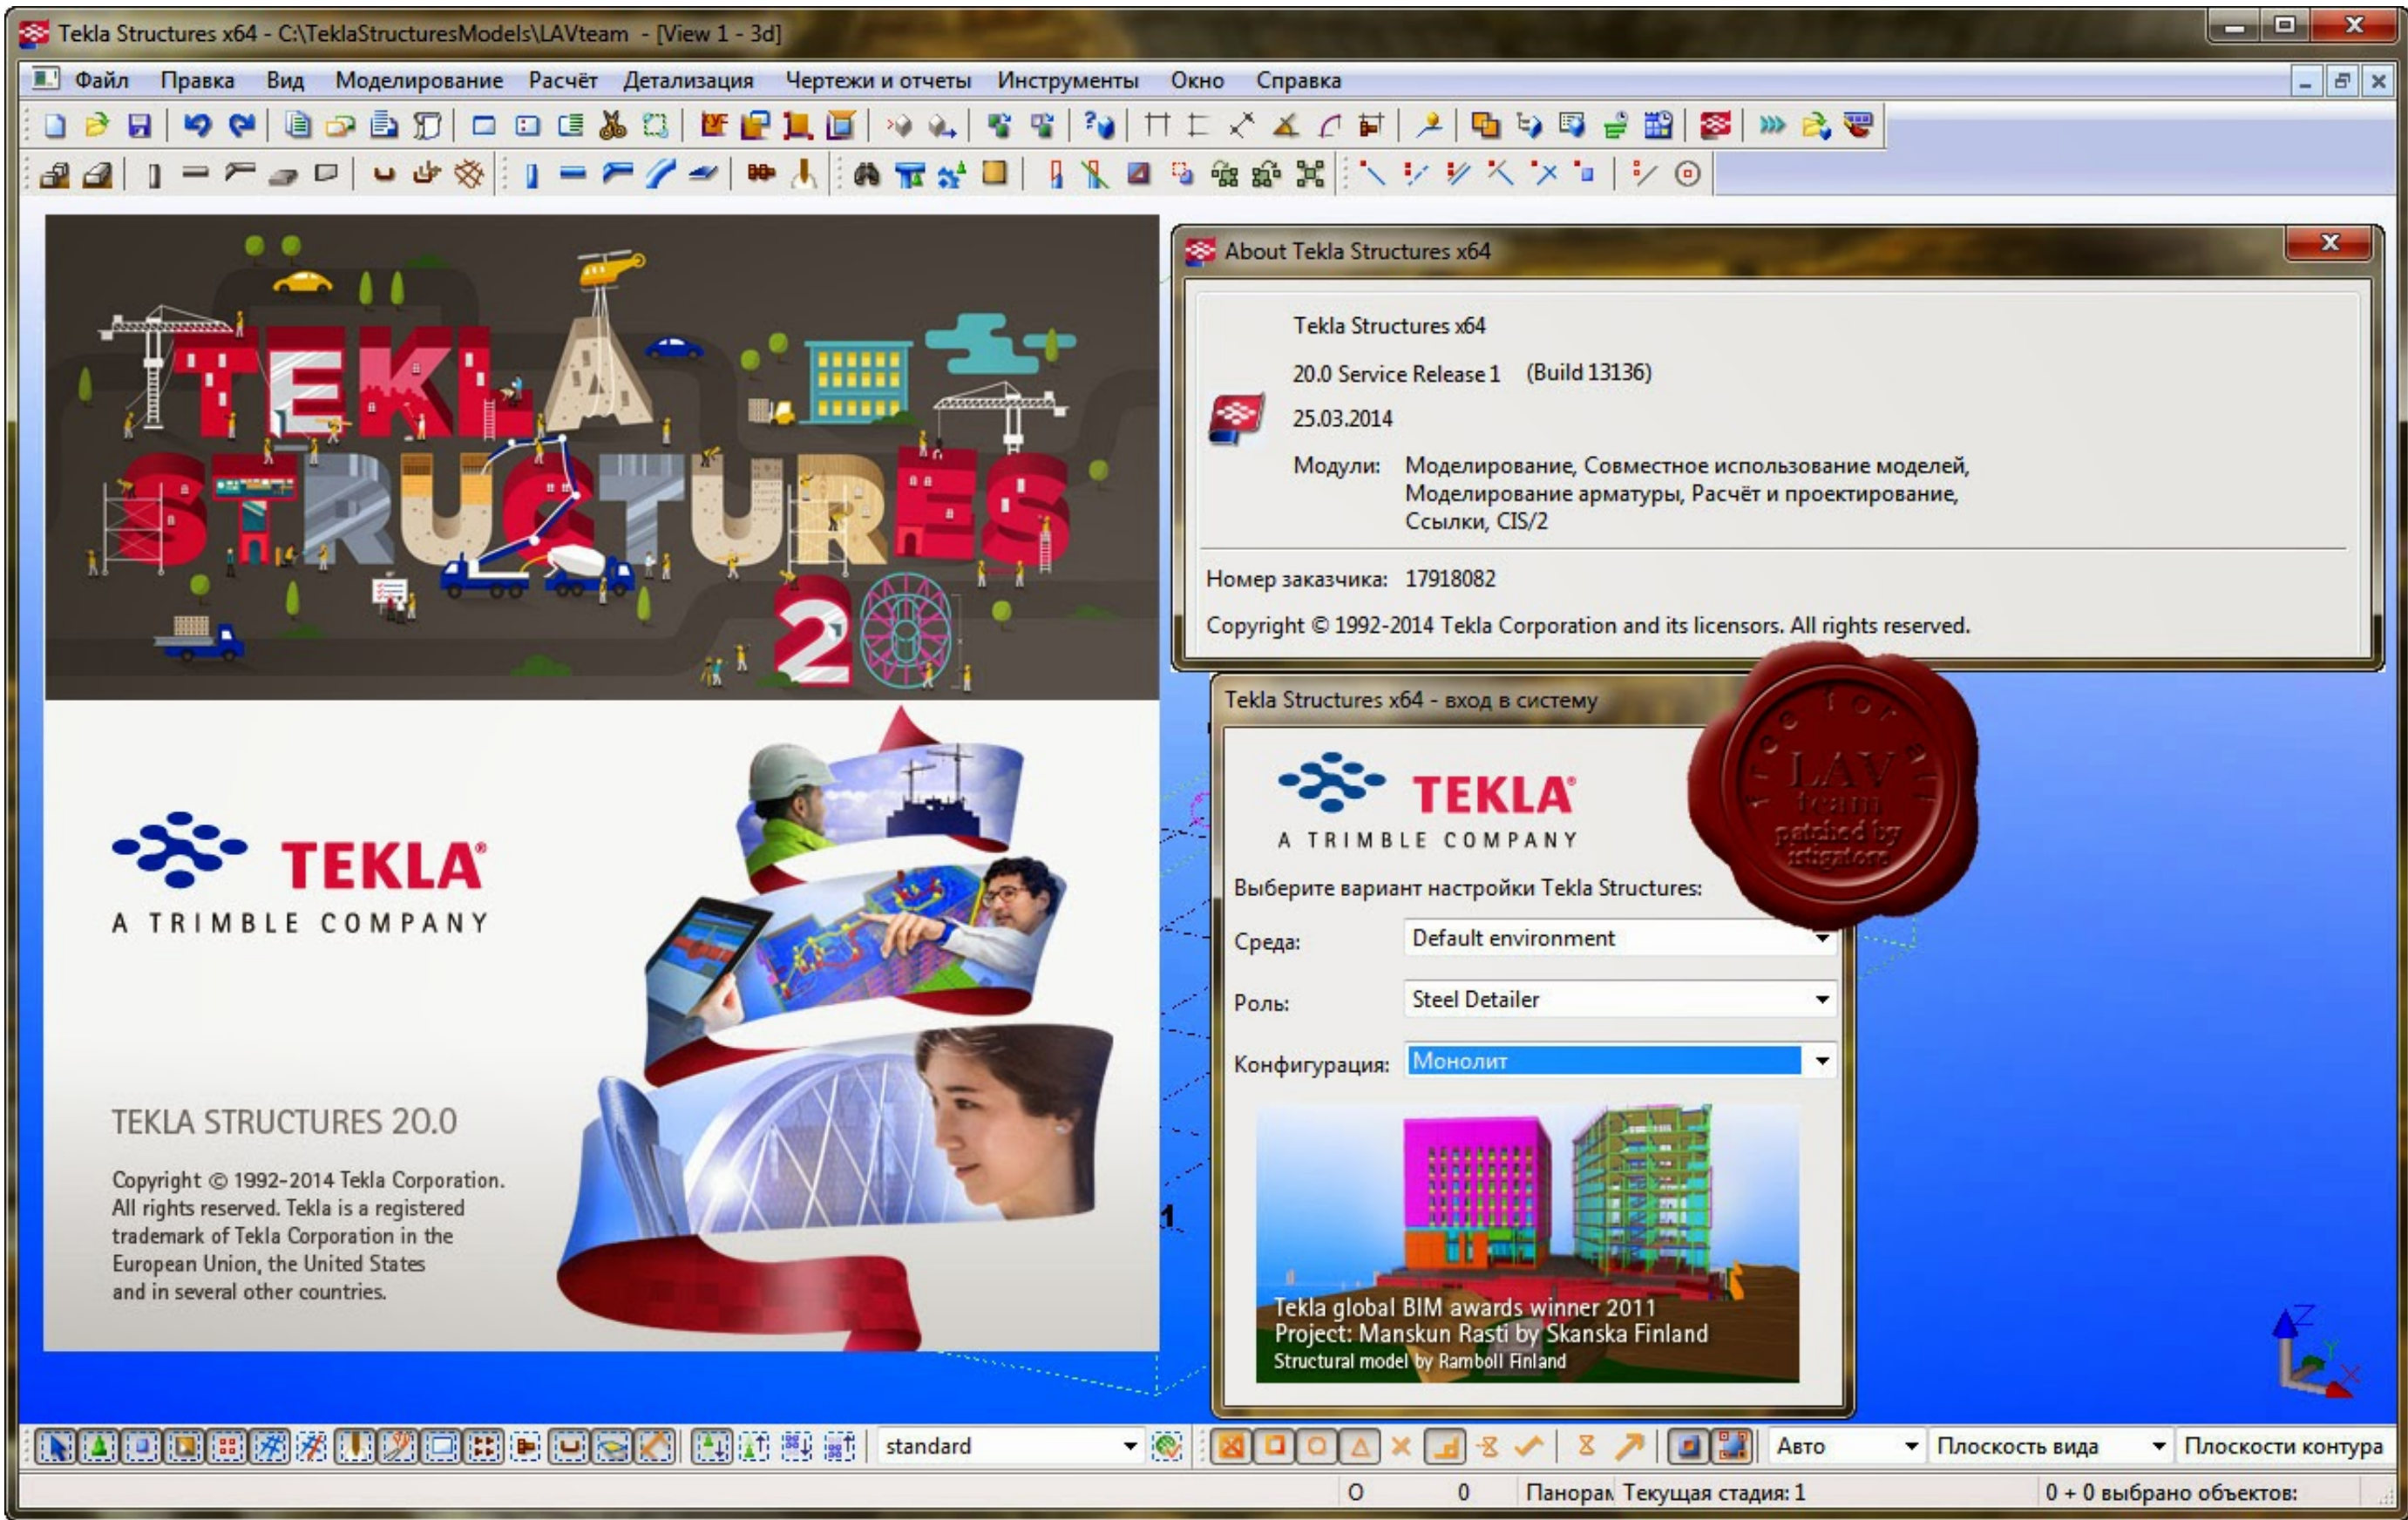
Tekla Structures x64 - C:\TeklaStructuresModels\LAVteam - [View 1 - 3d]

Файл Правка Вид Моделирование Расчёт Детализация Чертежи и отчеты Инструменты Окно Справка

TEKLA STRUCTURES 20

TEKLA
A TRIMBLE COMPANY

TEKLA STRUCTURES 20.0

Copyright © 1992-2014 Tekla Corporation. All rights reserved. Tekla is a registered trademark of Tekla Corporation in the European Union, the United States and in several other countries.

About Tekla Structures x64

Tekla Structures x64

20.0 Service Release 1 (Build 13136)

25.03.2014

Модули: Моделирование, Совместное использование моделей, Моделирование арматуры, Расчёт и проектирование, Ссылки, CIS/2

Номер заказчика: 17918082

Copyright © 1992-2014 Tekla Corporation and its licensors. All rights reserved.

Tekla Structures x64 - вход в систему

TEKLA
A TRIMBLE COMPANY

free for all
LAV team
patched by istigatore

Выберите вариант настройки Tekla Structures:

Среда: Default environment

Роль: Steel Detailer

Конфигурация: Монолит

Tekla global BIM awards winner 2011
Project: Manskun Rasti by Skanska Finland
Structural model by Ramboll Finland

standard

Авто

Плоскость вида

Плоскости контура

0 0 Панорам Текущая стадия: 1 0 + 0 выбрано объектов: